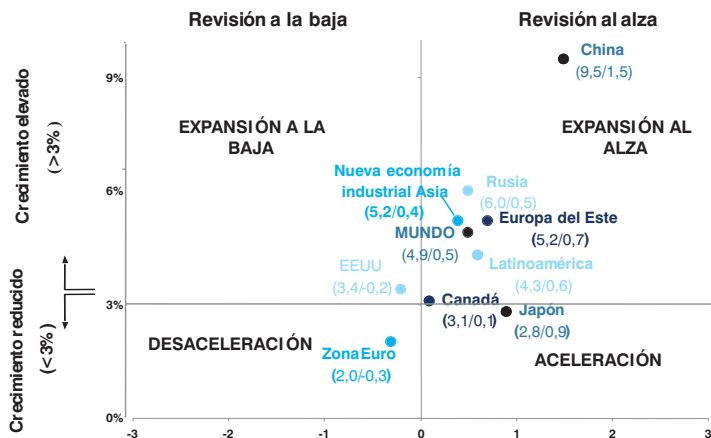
Revisión a la baja

Revisión al alza

Crecimiento elevado (>3%)

Crecimiento reducido (<3%)

9%

6%

3%

0%

-3

-2

-1

0

1

2

3

EXPANSIÓN A LA BAJA

EXPANSIÓN AL ALZA

DESACELERACIÓN

ACELERACIÓN

China (9,5/1,5)

Nueva economía industrial Asia (5,2/0,4)

Rusia (6,0/0,5)

Europa del Este (5,2/0,7)

MUNDO (4,9/0,5)

Latinoamérica (4,3/0,6)

EEUU (3,4/-0,2)

Canadá (3,1/0,1)

Japón (2,8/0,9)

Zona Euro (2,0/-0,3)